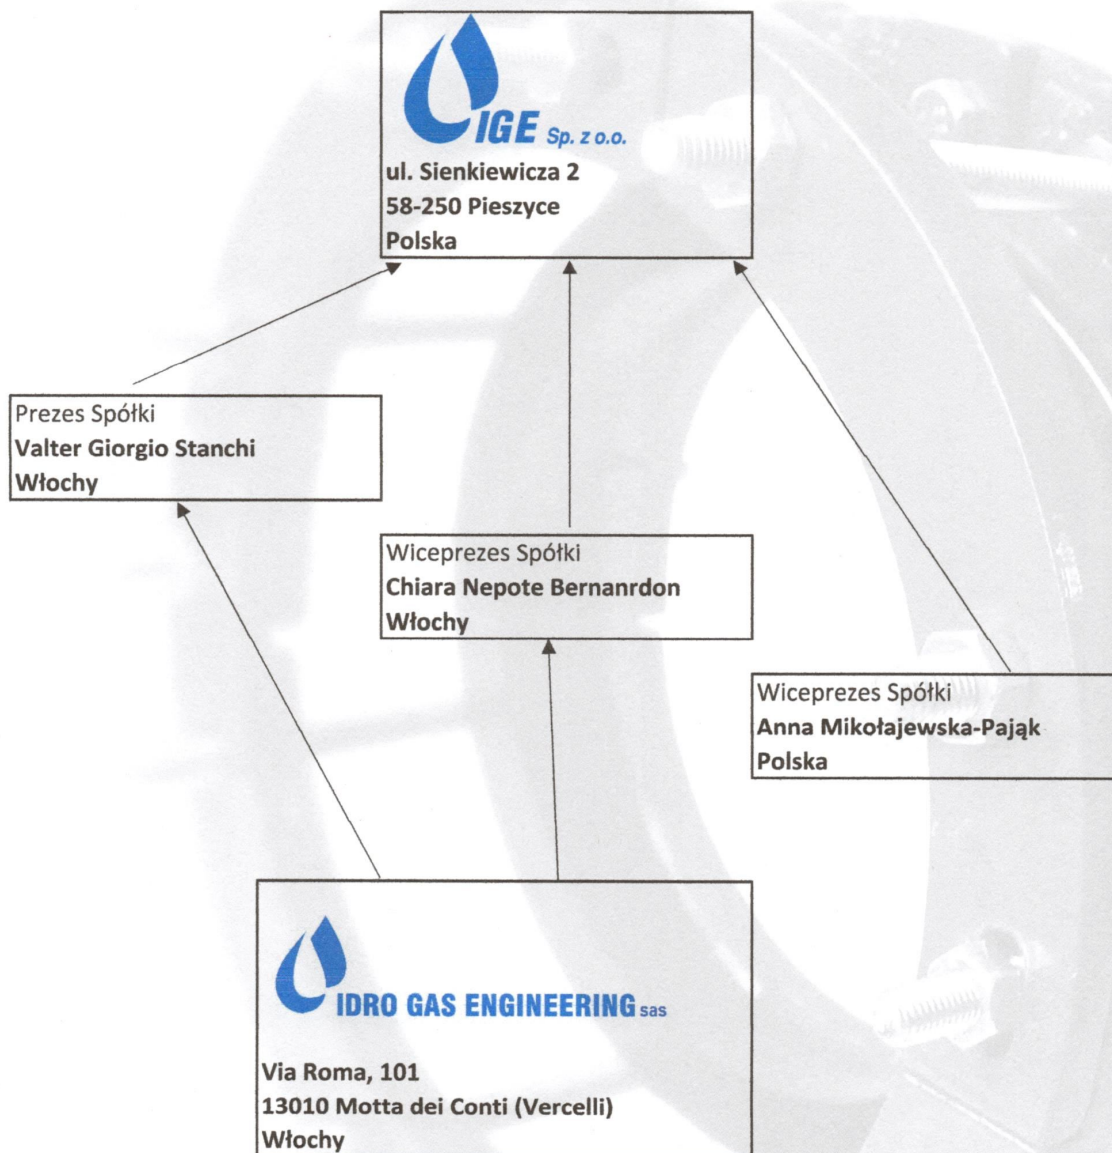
IGE Sp. z o.o.
ul. Sienkiewicza 2
58-250 Pieszyce
Polska

Prezes Spółki
Valter Giorgio Stanchi
Włochy

Wiceprezes Spółki
Chiara Nepote Bernanrdon
Włochy

Wiceprezes Spółki
Anna Mikołajewska-Pająk
Polska

IDRO GAS ENGINEERING sas

Via Roma, 101
13010 Motta dei Conti (Vercelli)
Włochy